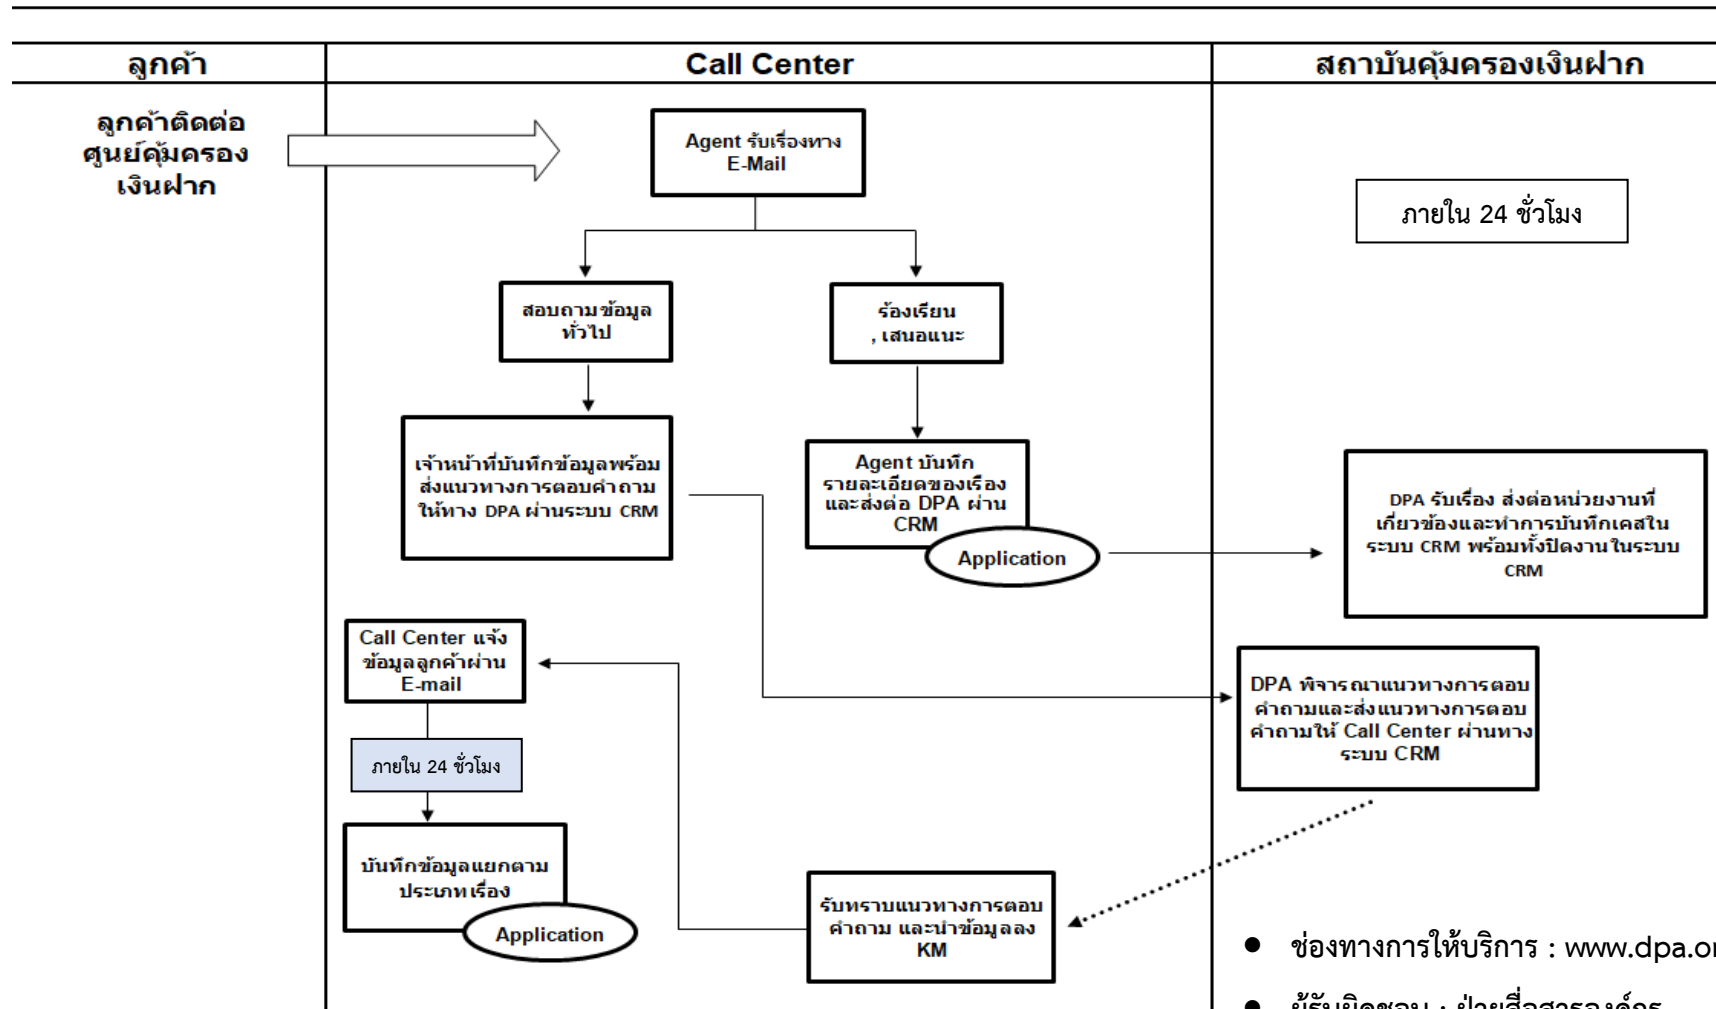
| ลูกค้า | Call Center | สถาบันคุ้มครองเงินฝาก |
|---|---|---|

ลูกค้าติดต่อศูนย์คุ้มครองเงินฝาก

Agent รับเรื่องทาง E-Mail

ภายใน 24 ชั่วโมง

สอบถามข้อมูลทั่วไป

ร้องเรียน , เสนอแนะ

เจ้าหน้าที่บันทึกข้อมูลพร้อมส่งแนวทางการตอบคำถามให้ทาง DPA ผ่านระบบ CRM

Agent บันทึกรายละเอียดของเรื่องและส่งต่อ DPA ผ่าน CRM

Application

DPA รับเรื่อง ส่งต่อหน่วยงานที่เกี่ยวข้องและทำการบันทึกเคสในระบบ CRM พร้อมทั้งปิดงานในระบบ CRM

Call Center แจ้งข้อมูลลูกค้าผ่าน E-mail

DPA พิจารณาแนวทางการตอบคำถามและส่งแนวทางการตอบคำถามให้ Call Center ผ่านทางระบบ CRM

ภายใน 24 ชั่วโมง

บันทึกข้อมูลแยกตามประเภทเรื่อง

Application

รับทราบแนวทางการตอบคำถาม และนำข้อมูลลง KM

• ช่องทางการให้บริการ : www.dpa.o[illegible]

• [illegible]